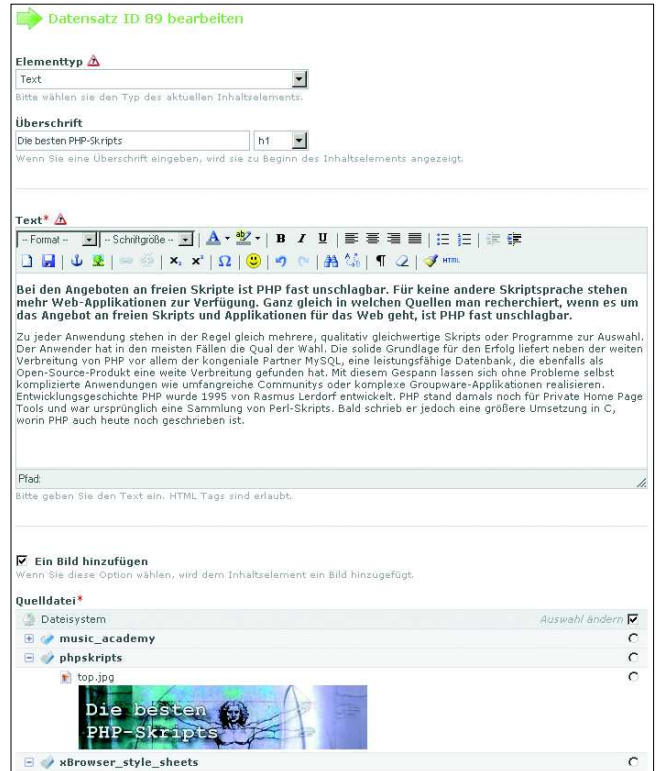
Datensatz ID 89 bearbeiten

Elementtyp

Text

Bitte wählen sie den Typ des aktuellen Inhaltselements.

Überschrift

Die besten PHP-Skripts

h1

Wenn Sie eine Überschrift eingeben, wird sie zu Beginn des Inhaltselements angezeigt.

Text*

-- Format -- -- Schriftgröße --

Bei den Angeboten an freien Skripte ist PHP fast unschlagbar. Für keine andere Skriptsprache stehen mehr Web-Applikationen zur Verfügung. Ganz gleich in welchen Quellen man recherchiert, wenn es um das Angebot an freien Skripts und Applikationen für das Web geht, ist PHP fast unschlagbar.

Zu jeder Anwendung stehen in der Regel gleich mehrere, qualitativ gleichwertige Skripts oder Programme zur Auswahl. Der Anwender hat in den meisten Fällen die Qual der Wahl. Die solide Grundlage für den Erfolg liefert neben der weiten Verbreitung von PHP vor allem der kongeniale Partner MySQL, eine leistungsfähige Datenbank, die ebenfalls als Open-Source-Produkt eine weite Verbreitung gefunden hat. Mit diesem Gespann lassen sich ohne Probleme selbst komplizierte Anwendungen wie umfangreiche Communitys oder komplexe Groupware-Applikationen realisieren. Entwicklungsgeschichte PHP wurde 1995 von Rasmus Lerdorf entwickelt. PHP stand damals noch für Private Home Page Tools und war ursprünglich eine Sammlung von Perl-Skripts. Bald schrieb er jedoch eine größere Umsetzung in C, worin PHP auch heute noch geschrieben ist.

Pfad:

Bitte geben Sie den Text ein. HTML Tags sind erlaubt.

Ein Bild hinzufügen

Wenn Sie diese Option wählen, wird dem Inhaltselement ein Bild hinzugefügt.

Quelldatei*

Dateisystem

Auswahl ändern

music_academy

phpskripts

top.jpg

Die besten PHP-Skripts

xBrowser_style_sheets